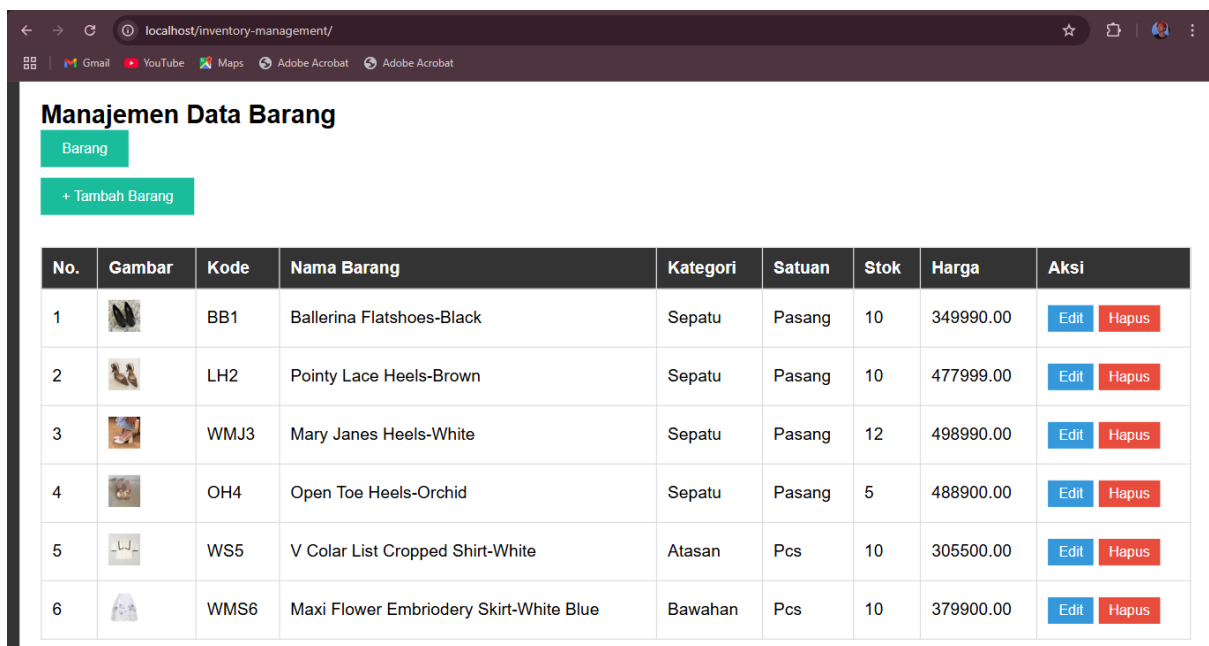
localhost/inventory-management/

Gmail YouTube Maps Adobe Acrobat Adobe Acrobat

Manajemen Data Barang

Barang

+ Tambah Barang

| No. | Gambar | Kode | Nama Barang | Kategori | Satuan | Stok | Harga | Aksi |
|---|---|---|---|---|---|---|---|---|
| 1 | | BB1 | Ballerina Flatshoes-Black | Sepatu | Pasang | 10 | 349990.00 | Edit Hapus |
| 2 | | LH2 | Pointy Lace Heels-Brown | Sepatu | Pasang | 10 | 477999.00 | Edit Hapus |
| 3 | | WMJ3 | Mary Janes Heels-White | Sepatu | Pasang | 12 | 498990.00 | Edit Hapus |
| 4 | | OH4 | Open Toe Heels-Orchid | Sepatu | Pasang | 5 | 488900.00 | Edit Hapus |
| 5 | | WS5 | V Colar List Cropped Shirt-White | Atasan | Pcs | 10 | 305500.00 | Edit Hapus |
| 6 | | WMS6 | Maxi Flower Embriodery Skirt-White Blue | Bawahan | Pcs | 10 | 379900.00 | Edit Hapus |